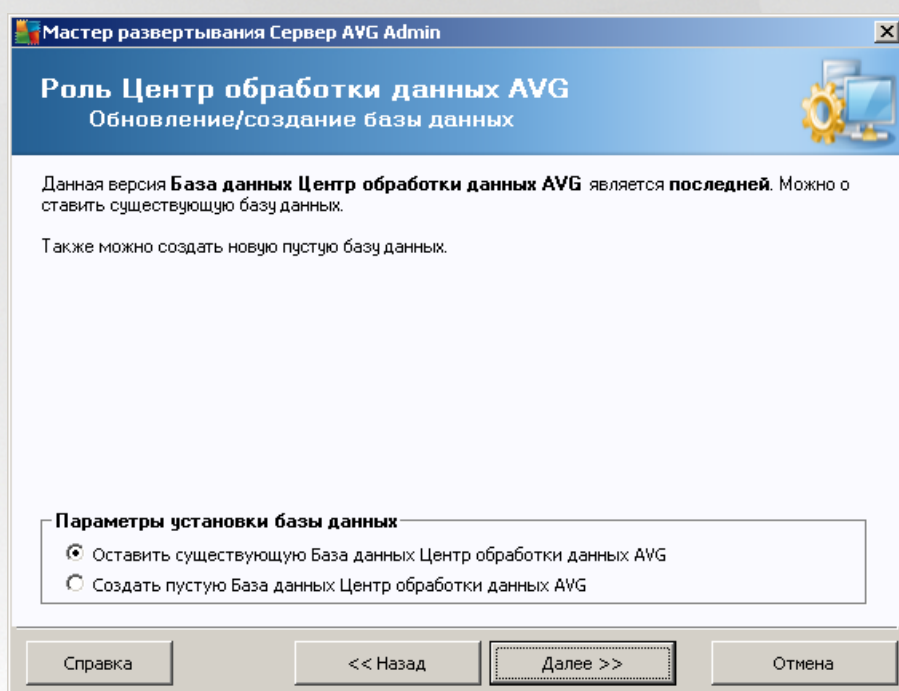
Мастер развертывания Сервер AVG Admin

Роль Центр обработки данных AVG
Обновление/создание базы данных

Данная версия База данных Центр обработки данных AVG является последней. Можно о ставить существующую базу данных.

Также можно создать новую пустую базу данных.

Параметры установки базы данных
Оставить существующую База данных Центр обработки данных AVG
Создать пустую База данных Центр обработки данных AVG

Справка
<< Назад
Далее >>
Отмена